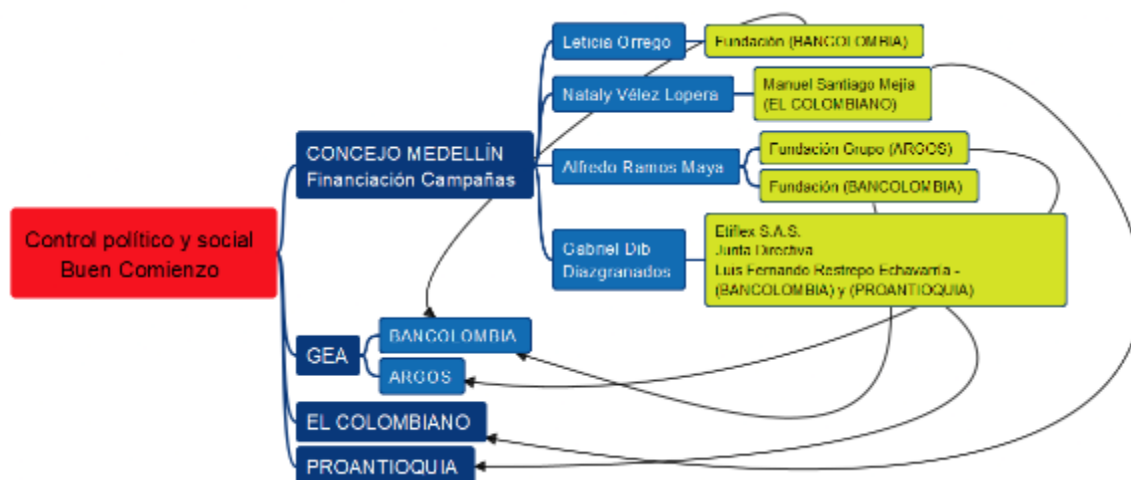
Control político y social Buen Comienzo

CONCEJO MEDELLÍN Financiación Campañas

Leticia Orrego

Fundación (BANCOLOMBIA)

Nataly Vélez Lopera

Manuel Santiago Mejía (EL COLOMBIANO)

Alfredo Ramos Maya

Fundación Grupo (ARGOS)

Fundación (BANCOLOMBIA)

Gabriel Dib Diazgranados

Eliflex S.A.S.
Junta Directiva
Luis Fernando Restrepo Echavarría - (BANCOLOMBIA) y (PROANTIOQUIA)

GEA

BANCOLOMBIA

ARGOS

EL COLOMBIANO

PROANTIOQUIA